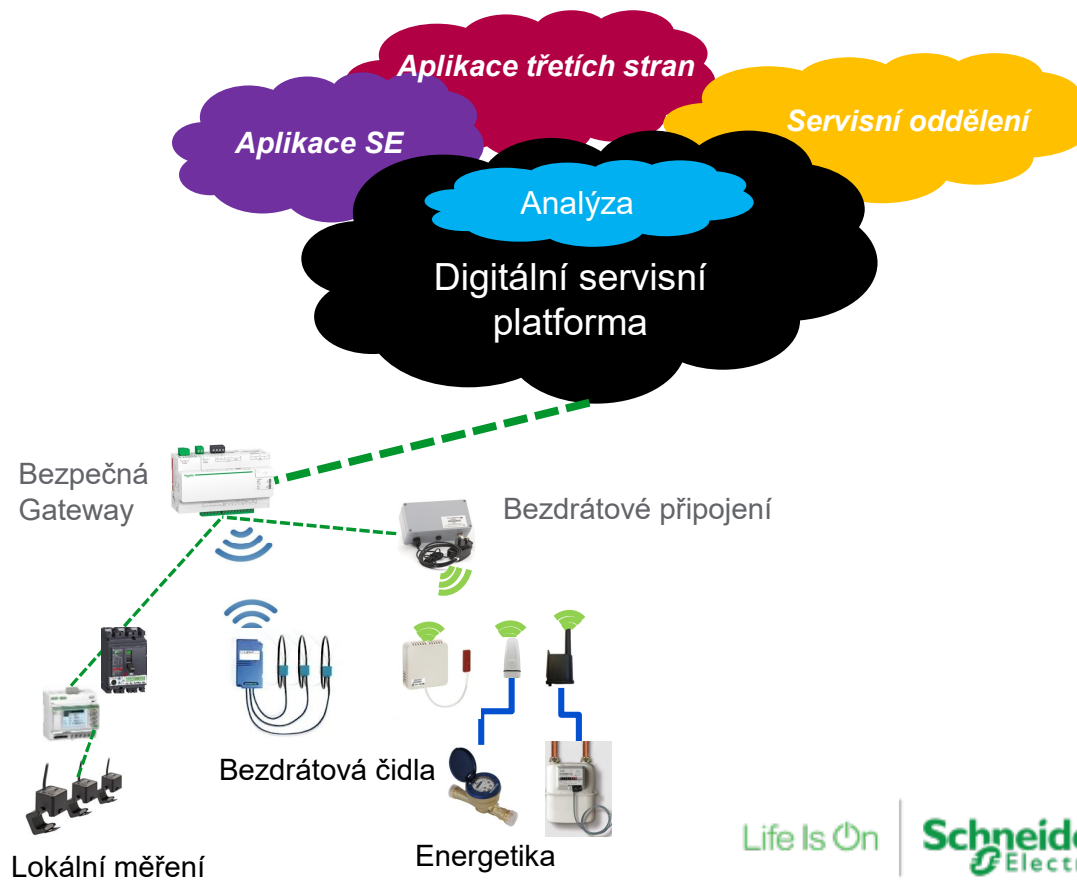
Aplikace třetích stran

Aplikace SE

Servisní oddělení

Analýza

Digitální servisní platforma

Bezpečná Gateway

Bezdrátové připojení

Bezdrátová čidla

Lokální měření

Energetika

Life Is On

Schneid
Elect